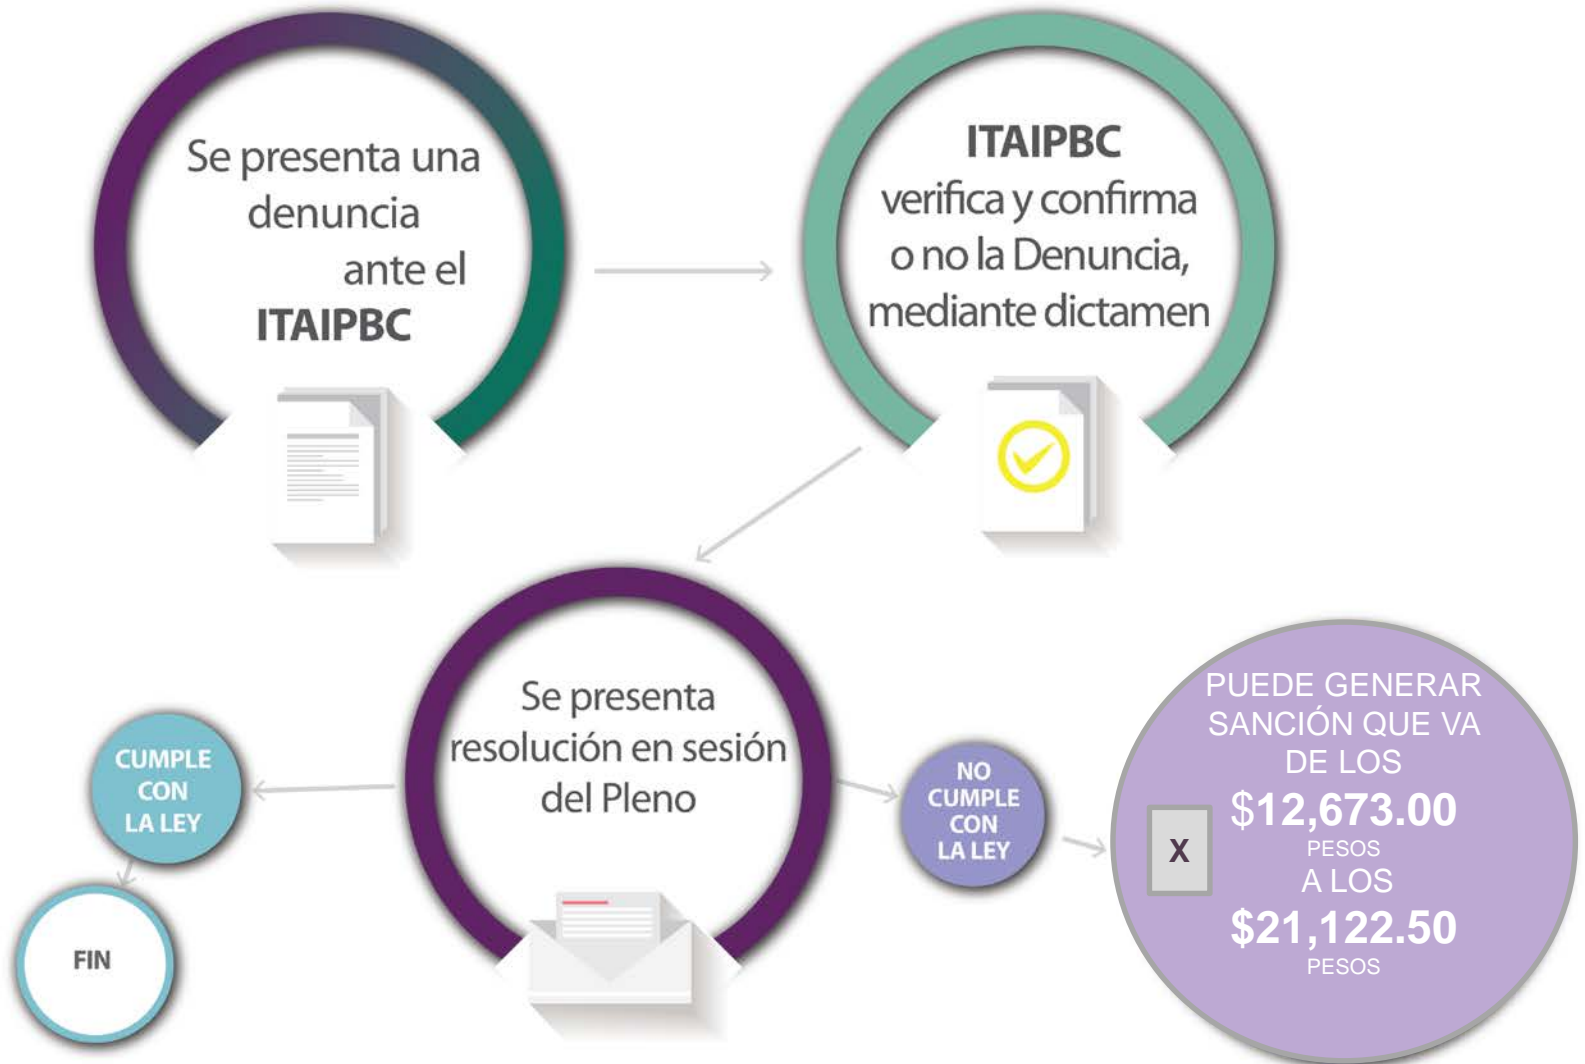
Se presenta una denuncia ante el ITAIPBC

ITAIPBC verifica y confirma o no la Denuncia, mediante dictamen

Se presenta resolución en sesión del Pleno

CUMPLE CON LA LEY

FIN

NO CUMPLE CON LA LEY

PUEDE GENERAR SANCIÓN QUE VA DE LOS $12,673.00 PESOS A LOS $21,122.50 PESOS

X